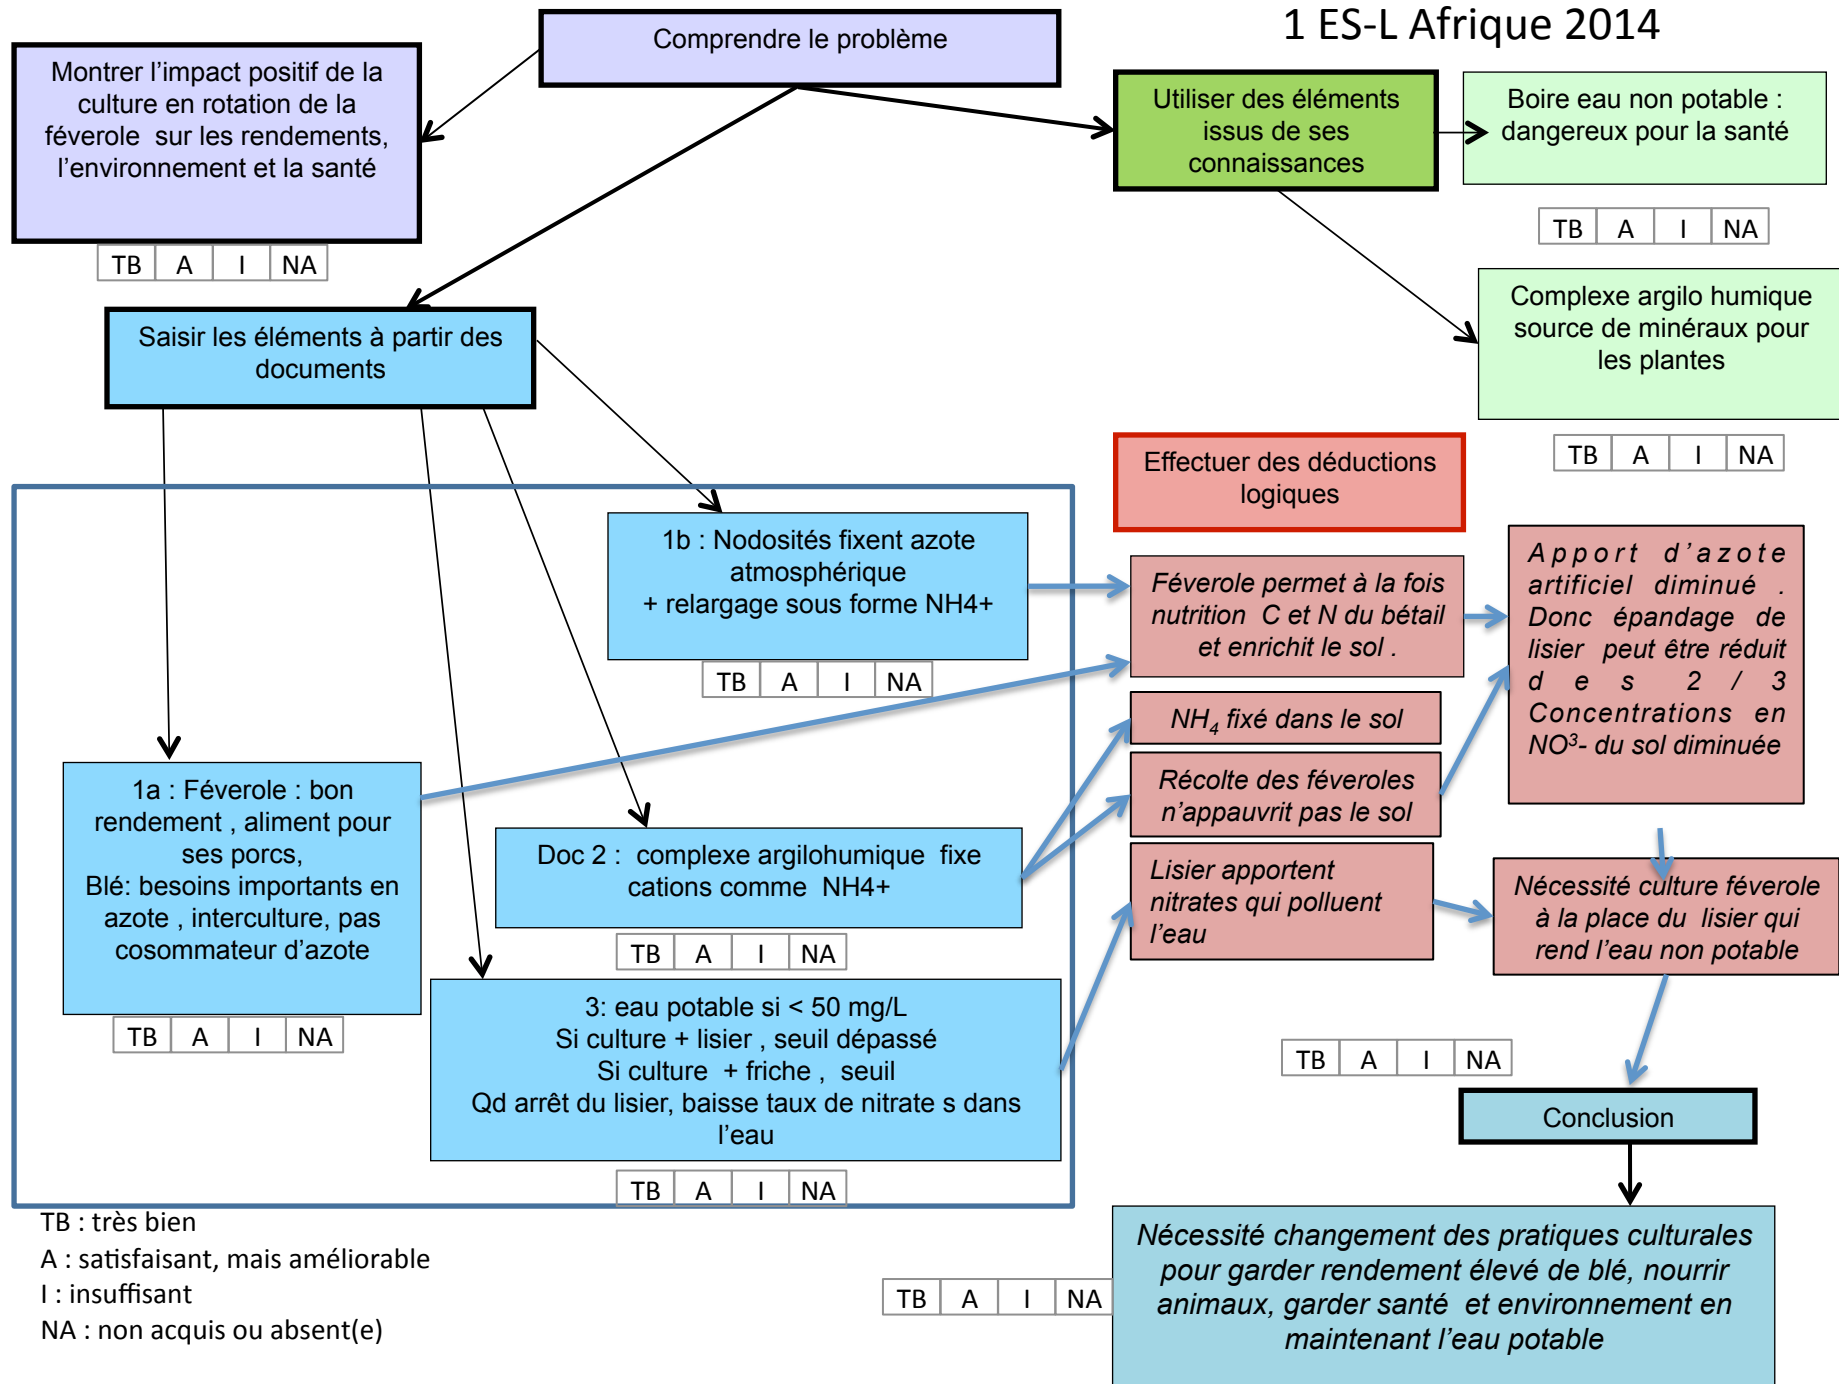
1 ES-L Afrique 2014

Comprendre le problème

Montrer l'impact positif de la culture en rotation de la féverole sur les rendements, l'environnement et la santé

| TB | A | I | NA |
|---|---|---|---|

Utiliser des éléments issus de ses connaissances

Boire eau non potable : dangereux pour la santé

| TB | A | I | NA |
|---|---|---|---|

Complexe argilo humique source de minéraux pour les plantes

| TB | A | I | NA |
|---|---|---|---|

Saisir les éléments à partir des documents

Effectuer des déductions logiques

1b : Nodosités fixent azote atmosphérique + relargage sous forme NH4+

| TB | A | I | NA |
|---|---|---|---|

Féverole permet à la fois nutrition C et N du bétail et enrichit le sol .

Apport d'azote artificiel diminué . Donc épandage de lisier peut être réduit des 2 / 3 Concentrations en NO³- du sol diminuée

$NH_4$ fixé dans le sol

Récolte des féveroles n'appauvrit pas le sol

1a : Féverole : bon rendement , aliment pour ses porcs, Blé: besoins importants en azote , interculture, pas cosommateur d'azote

| TB | A | I | NA |
|---|---|---|---|

Doc 2 : complexe argilohumique fixe cations comme NH4+

| TB | A | I | NA |
|---|---|---|---|

Lisier apportent nitrates qui polluent l'eau

Nécessité culture féverole à la place du lisier qui rend l'eau non potable

| TB | A | I | NA |
|---|---|---|---|

3: eau potable si < 50 mg/L
Si culture + lisier , seuil dépassé
Si culture + friche , seuil
Qd arrêt du lisier, baisse taux de nitrate s dans l'eau

| TB | A | I | NA |
|---|---|---|---|

Conclusion

TB : très bien
A : satisfaisant, mais améliorable
I : insuffisant
NA : non acquis ou absent(e)

| TB | A | I | NA |
|---|---|---|---|

Nécessité changement des pratiques culturales pour garder rendement élevé de blé, nourrir animaux, garder santé et environnement en maintenant l'eau potable